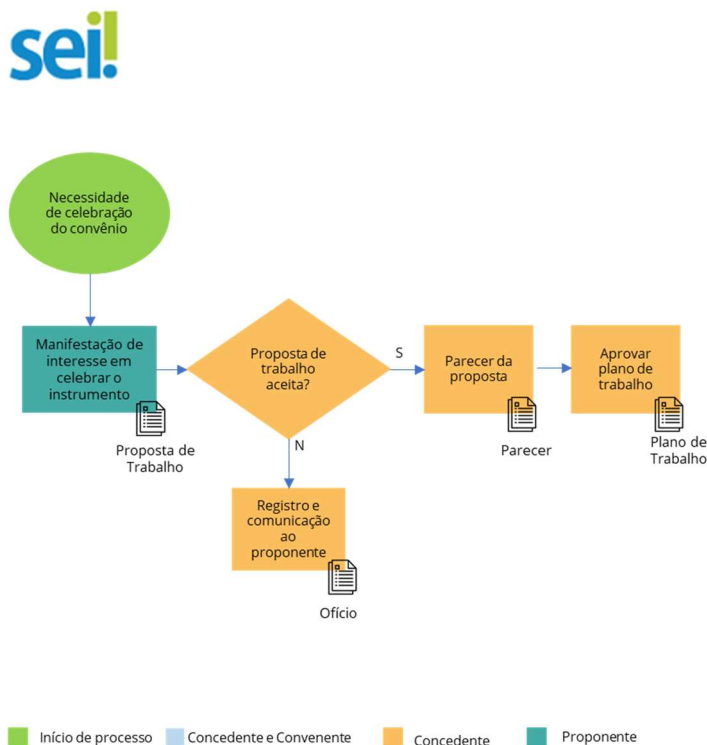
sei!

Necessidade de celebração do convênio

Manifestação de interesse em celebrar o instrumento

Proposta de Trabalho

Proposta de trabalho aceita?

S

N

Parecer da proposta

Parecer

Aprovar plano de trabalho

Plano de Trabalho

Registro e comunicação ao proponente

Ofício

Início de processo
Concedente e Convenente
Concedente
Proponente